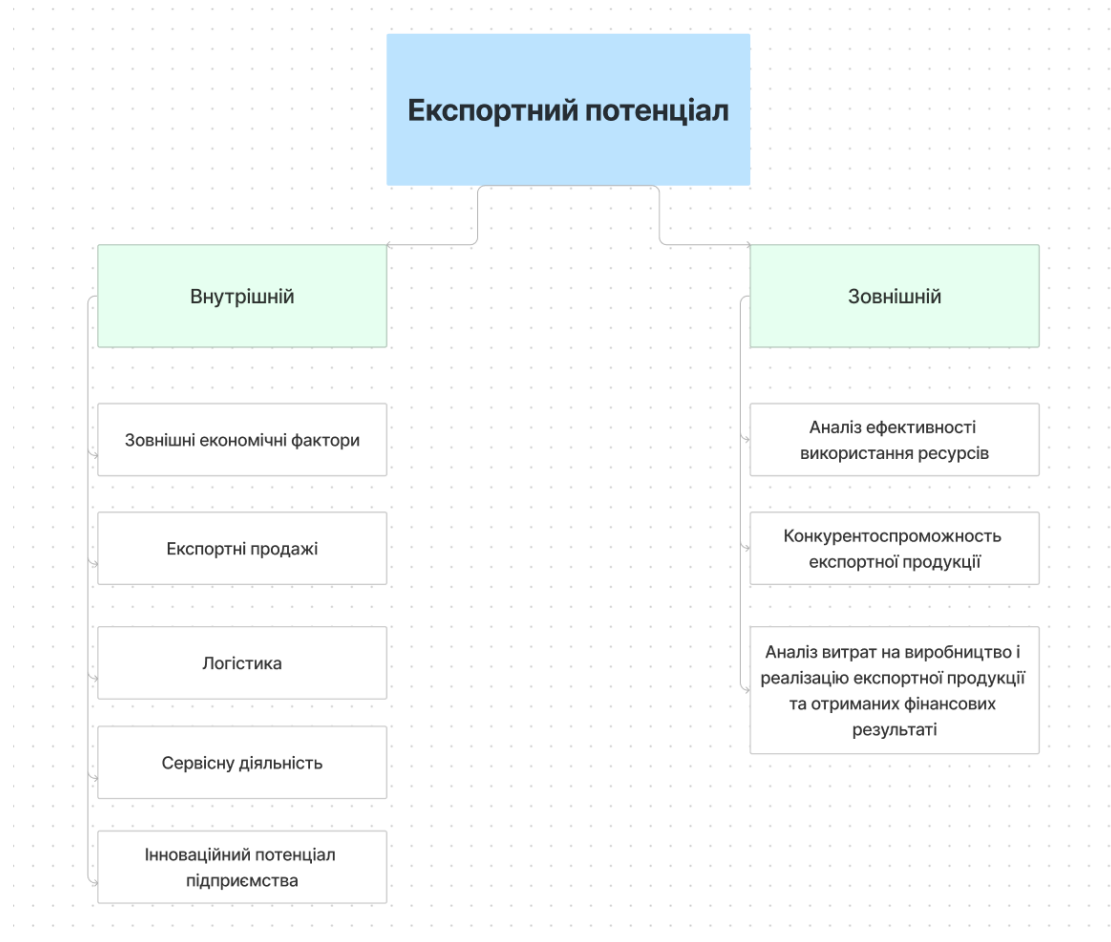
Експортний потенціал

Внутрішній

Зовнішні економічні фактори

Експортні продажі

Логістика

Сервісну діяльність

Інноваційний потенціал підприємства

Зовнішній

Аналіз ефективності використання ресурсів

Конкурентоспроможность експортної продукції

Аналіз витрат на виробництво і реалізацію експортної продукції та отриманих фінансових результаті